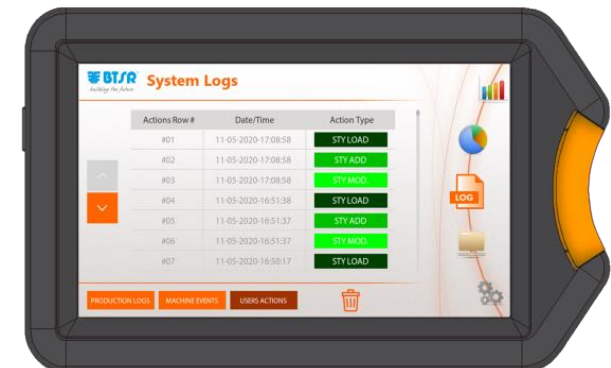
BTSR
building the future

System Logs

| Actions Row # | Date/Time | Action Type |
|---|---|---|
| #01 | 11-05-2020-17:08:58 | STY LOAD |
| #02 | 11-05-2020-17:08:58 | STY ADD |
| #03 | 11-05-2020-17:08:58 | STY MOD. |
| #04 | 11-05-2020-16:51:38 | STY LOAD |
| #05 | 11-05-2020-16:51:37 | STY ADD |
| #06 | 11-05-2020-16:51:37 | STY MOD. |
| #07 | 11-05-2020-16:50:17 | STY LOAD |

LOG

PRODUCTION LOGS
MACHINE EVENTS
USERS ACTIONS